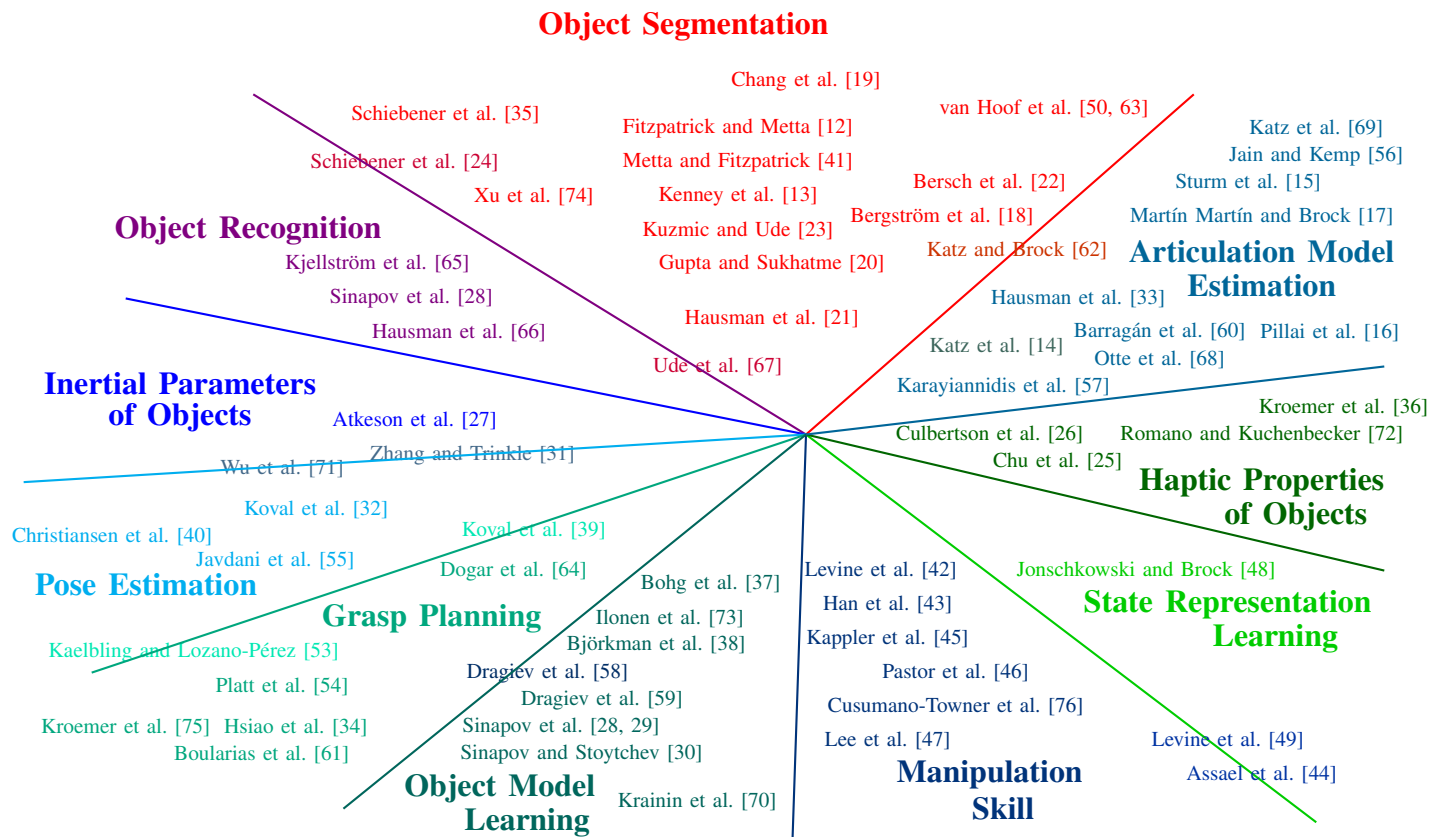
Object Segmentation

Chang et al. [19]
Schiebener et al. [35]
Fitzpatrick and Metta [12]
van Hoof et al. [50, 63]
Schiebener et al. [24]
Metta and Fitzpatrick [41]
Xu et al. [74]
Kenney et al. [13]
Bersch et al. [22]
Kuzmic and Ude [23]
Bergström et al. [18]
Gupta and Sukhatme [20]
Katz and Brock [62]
Hausman et al. [21]
Ude et al. [67]

Object Recognition

Kjellström et al. [65]
Sinapov et al. [28]
Hausman et al. [66]

Katz et al. [69]
Jain and Kemp [56]
Sturm et al. [15]
Martín Martín and Brock [17]

Articulation Model Estimation

Hausman et al. [33]
Barragán et al. [60]
Pillai et al. [16]
Katz et al. [14]
Otte et al. [68]
Karayiannidis et al. [57]

Inertial Parameters of Objects

Atkeson et al. [27]
Zhang and Trinkle [31]
Wu et al. [71]

Kroemer et al. [36]
Culbertson et al. [26]
Romano and Kuchenbecker [72]
Chu et al. [25]

Haptic Properties of Objects

Koval et al. [32]
Christiansen et al. [40]
Koval et al. [39]
Javdani et al. [55]
Dogar et al. [64]

Pose Estimation

Bohg et al. [37]
Levine et al. [42]
Jonschkowski and Brock [48]

State Representation Learning

Grasp Planning

Ilonen et al. [73]
Han et al. [43]
Björkman et al. [38]
Kappler et al. [45]
Kaelbling and Lozano-Pérez [53]
Dragiev et al. [58]
Pastor et al. [46]
Platt et al. [54]
Dragiev et al. [59]
Cusumano-Towner et al. [76]
Kroemer et al. [75]
Hsiao et al. [34]
Sinapov et al. [28, 29]
Boularias et al. [61]
Sinapov and Stoytchev [30]
Lee et al. [47]
Levine et al. [49]
Assael et al. [44]

Manipulation Skill

Object Model Learning

Krainin et al. [70]